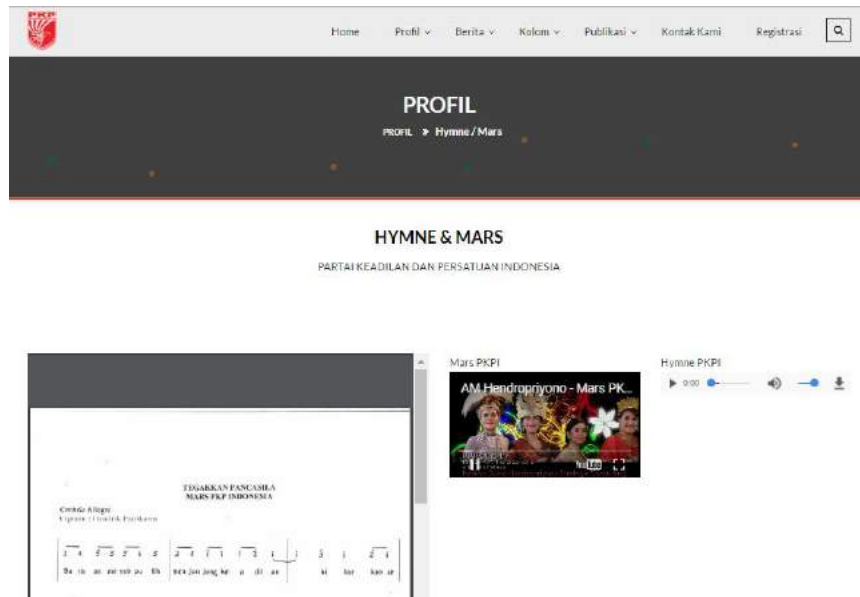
PKP

Home Profil ⌄ Berita ⌄ Kolom ⌄ Publikasi ⌄ Kontak Kami Registrasi

PROFIL

PROFIL » Hymne / Mars

HYMNE & MARS

PARTAI KEADILAN DAN PERSATUAN INDONESIA

TEGAKKAN PANCASILA
MARS PKP INDONESIA

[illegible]
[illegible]

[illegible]

Mars PKPI

AM Hendropriyono - Mars PK...

YouTube

Hymne PKPI

0:00